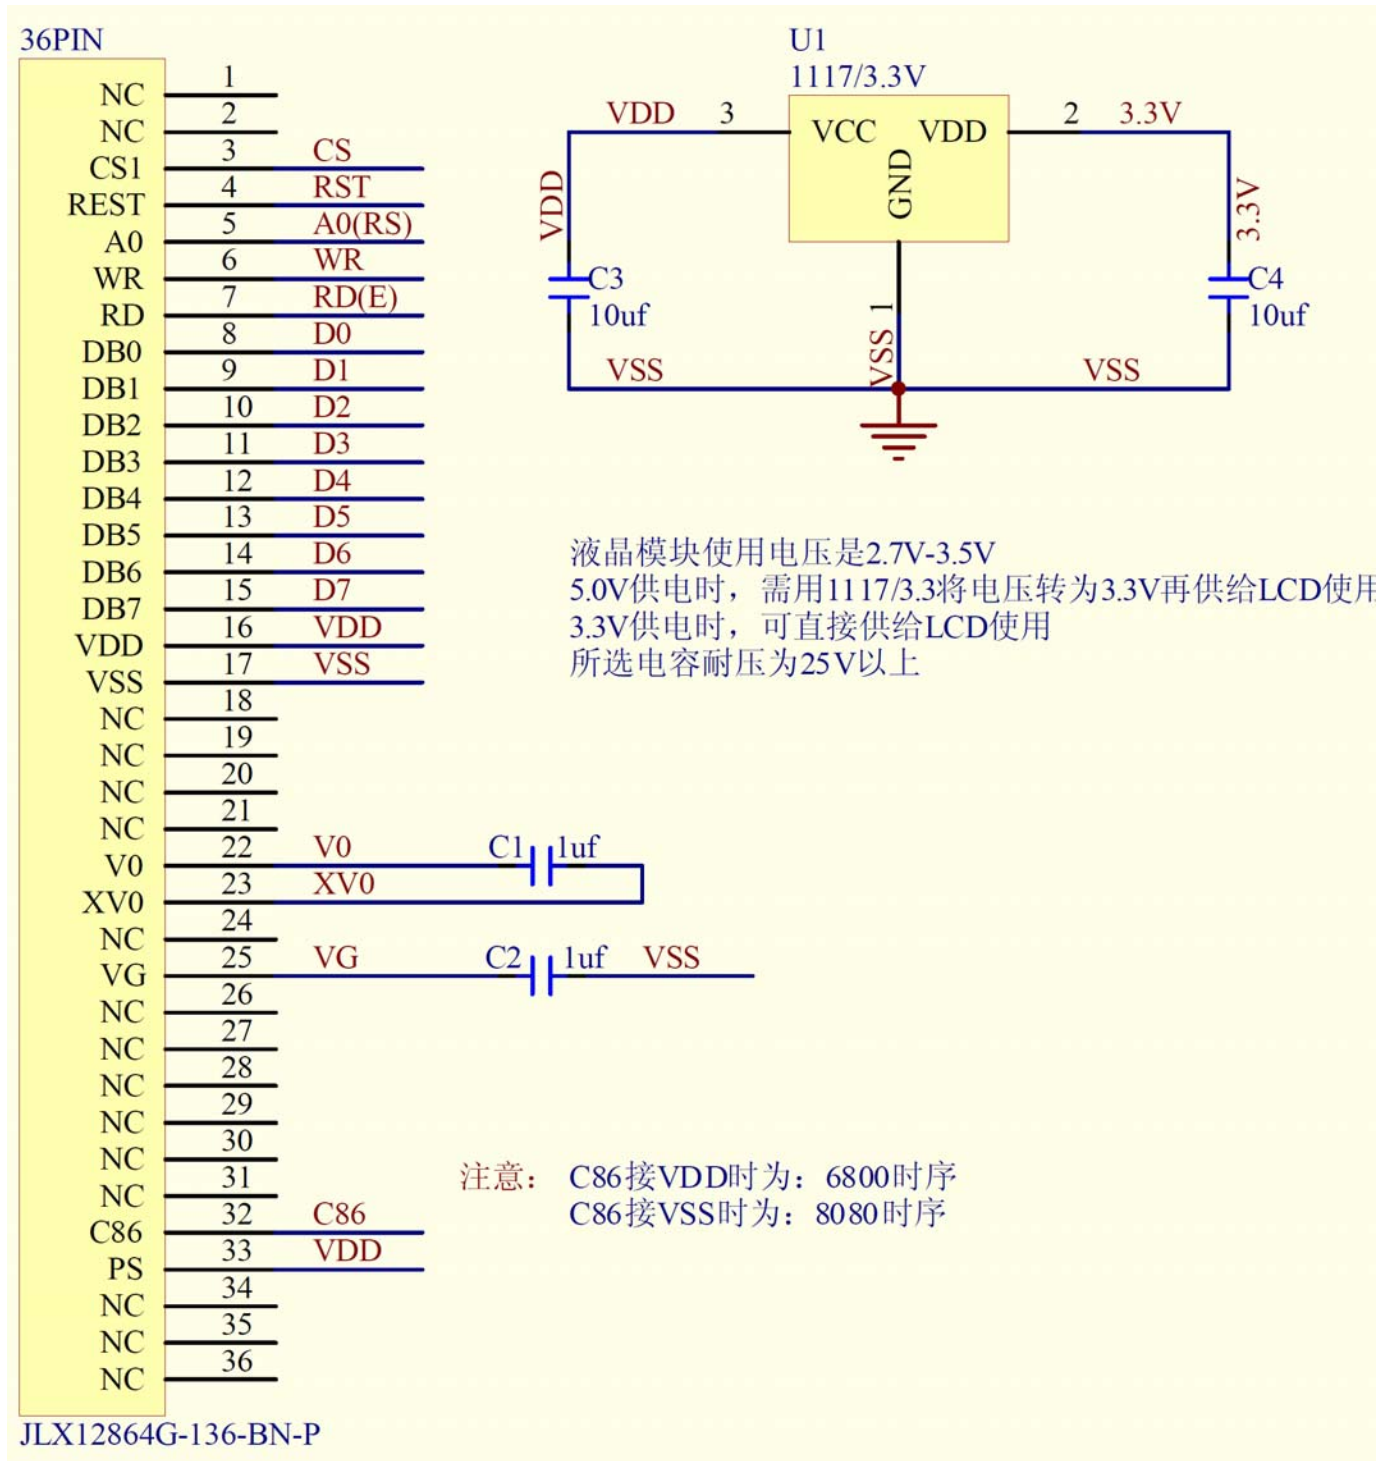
36PIN

| Pin name | No. | Net |
|---|---|---|
| NC | 1 | |
| NC | 2 | |
| CS1 | 3 | CS |
| REST | 4 | RST |
| A0 | 5 | A0(RS) |
| WR | 6 | WR |
| RD | 7 | RD(E) |
| DB0 | 8 | D0 |
| DB1 | 9 | D1 |
| DB2 | 10 | D2 |
| DB3 | 11 | D3 |
| DB4 | 12 | D4 |
| DB5 | 13 | D5 |
| DB6 | 14 | D6 |
| DB7 | 15 | D7 |
| VDD | 16 | VDD |
| VSS | 17 | VSS |
| NC | 18 | |
| NC | 19 | |
| NC | 20 | |
| NC | 21 | |
| V0 | 22 | V0 |
| XV0 | 23 | XV0 |
| NC | 24 | |
| VG | 25 | VG |
| NC | 26 | |
| NC | 27 | |
| NC | 28 | |
| NC | 29 | |
| NC | 30 | |
| NC | 31 | |
| C86 | 32 | C86 |
| PS | 33 | VDD |
| NC | 34 | |
| NC | 35 | |
| NC | 36 | |

JLX12864G-136-BN-P

C1 1uf

C2 1uf VSS

U1
1117/3.3V
VDD 3 VCC VDD 2 3.3V
GND
VDD
C3
10uf
VSS
VSS 1
VSS
3.3V
C4
10uf

液晶模块使用电压是2.7V-3.5V
5.0V供电时，需用1117/3.3将电压转为3.3V再供给LCD使用
3.3V供电时，可直接供给LCD使用
所选电容耐压为25V以上

注意： C86接VDD时为：6800时序
C86接VSS时为：8080时序